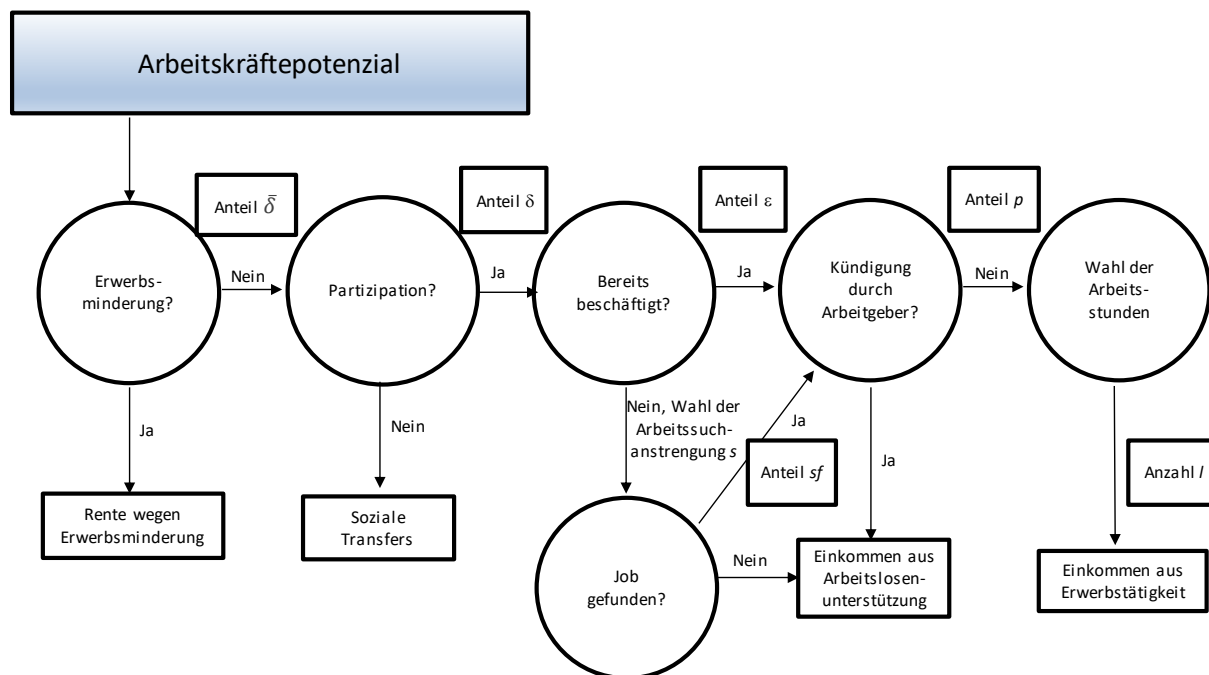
Arbeitskräftepotenzial

Anteil $\bar{\delta}$

Anteil $\delta$

Anteil $\varepsilon$

Anteil $p$

Erwerbsminderung?

Nein

Partizipation?

Ja

Bereits beschäftigt?

Ja

Kündigung durch Arbeitgeber?

Nein

Wahl der Arbeitsstunden

Ja

Nein

Nein, Wahl der Arbeitssuchanstrengung $s$

Ja

Anteil $sf$

Ja

Anzahl $l$

Rente wegen Erwerbsminderung

Soziale Transfers

Job gefunden?

Nein

Einkommen aus Arbeitslosenunterstützung

Einkommen aus Erwerbstätigkeit